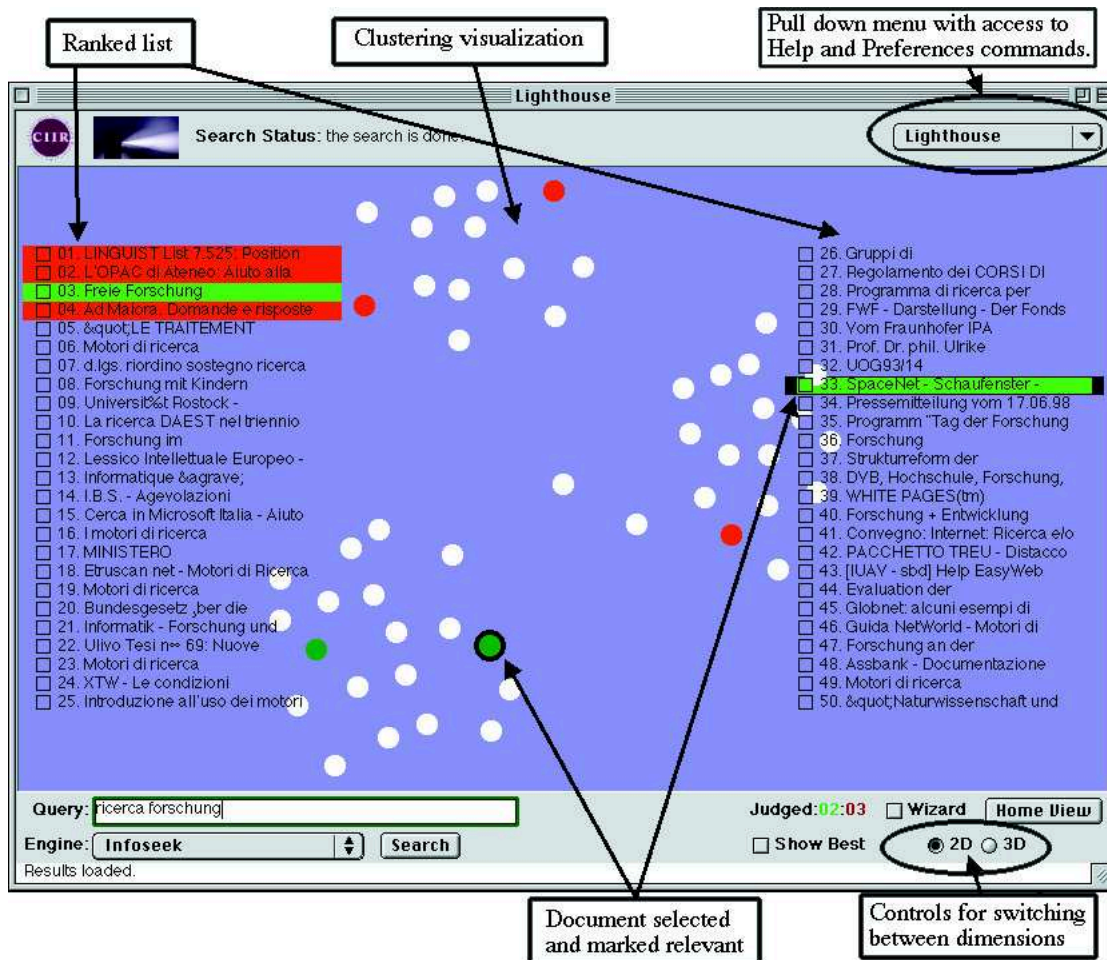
Ranked list

Clustering visualization

Pull down menu with access to Help and Preferences commands.

Lighthouse

CIIR

Search Status: the search is done

Lighthouse

01. LINGUIST List 7.525: Position
02. L'OPAC di Ateneo: Aiuto alla
03. Freie Forschung
04. Ad Maiora. Domande e risposte
05. &quot;LE TRAITEMENT
06. Motori di ricerca
07. d.lgs. riordino sostegno ricerca
08. Forschung mit Kindern
09. Universit%t Rostock -
10. La ricerca DAEST nel triennio
11. Forschung im
12. Lessico Intellettuale Europeo -
13. Informatique &agrave;
14. I.B.S. - Agevolazioni
15. Cerca in Microsoft Italia - Aiuto
16. I motori di ricerca
17. MINISTERO
18. Etruscan net - Motori di Ricerca
19. Motori di ricerca
20. Bundesgesetz ,ber die
21. Informatik - Forschung und
22. Ulivo Tesi n∞ 69: Nuove
23. Motori di ricerca
24. XTW - Le condizioni
25. Introduzione all'uso dei motori

26. Gruppi di
27. Regolamento dei CORSI DI
28. Programma di ricerca per
29. FWF - Darstellung - Der Fonds
30. Vom Fraunhofer IPA
31. Prof. Dr. phil. Ulrike
32. UOG93/14
33. SpaceNet - Schaufenster -
34. Pressemitteilung vom 17.06.98
35. Programm "Tag der Forschung
36. Forschung
37. Strukturreform der
38. DVB, Hochschule, Forschung,
39. WHITE PAGES(tm)
40. Forschung + Entwicklung
41. Convegno: Internet: Ricerca e/o
42. PACCHETTO TREU - Distacco
43. [IUAV - sbd] Help EasyWeb
44. Evaluation der
45. Globnet: alcuni esempi di
46. Guida NetWorld - Motori di
47. Forschung an der
48. Assbank - Documentazione
49. Motori di ricerca
50. &quot;Naturwissenschaft und

36

Query: ricerca forschung

Judged: 02:03 Wizard Home View

Engine: Infoseek Search

Show Best 2D 3D

Results loaded.

Document selected and marked relevant

Controls for switching between dimensions